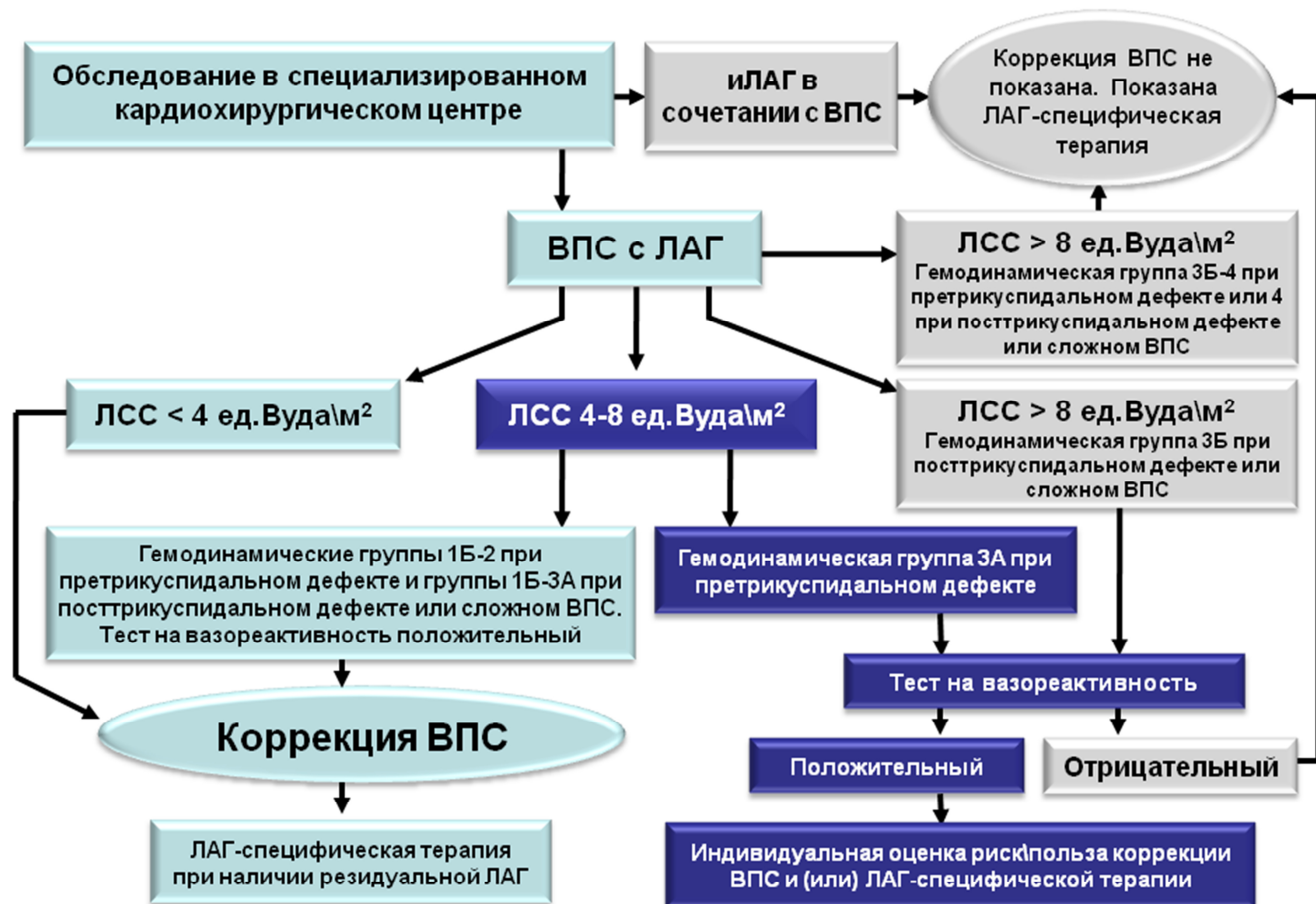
Обследование в специализированном кардиохирургическом центре

иЛАГ в сочетании с ВПС

Коррекция ВПС не показана. Показана ЛАГ-специфическая терапия

ВПС с ЛАГ

ЛСС > 8 ед.Вуда\м$^2$
Гемодинамическая группа 3Б-4 при претрикуспидальном дефекте или 4 при посттрикуспидальном дефекте или сложном ВПС

ЛСС < 4 ед.Вуда\м$^2$

ЛСС 4-8 ед.Вуда\м$^2$

ЛСС > 8 ед.Вуда\м$^2$
Гемодинамическая группа 3Б при посттрикуспидальном дефекте или сложном ВПС

Гемодинамические группы 1Б-2 при претрикуспидальном дефекте и группы 1Б-3А при посттрикуспидальном дефекте или сложном ВПС. Тест на вазореактивность положительный

Гемодинамическая группа 3А при претрикуспидальном дефекте

Тест на вазореактивность

Коррекция ВПС

Положительный

Отрицательный

ЛАГ-специфическая терапия при наличии резидуальной ЛАГ

Индивидуальная оценка риск\польза коррекции ВПС и (или) ЛАГ-специфической терапии